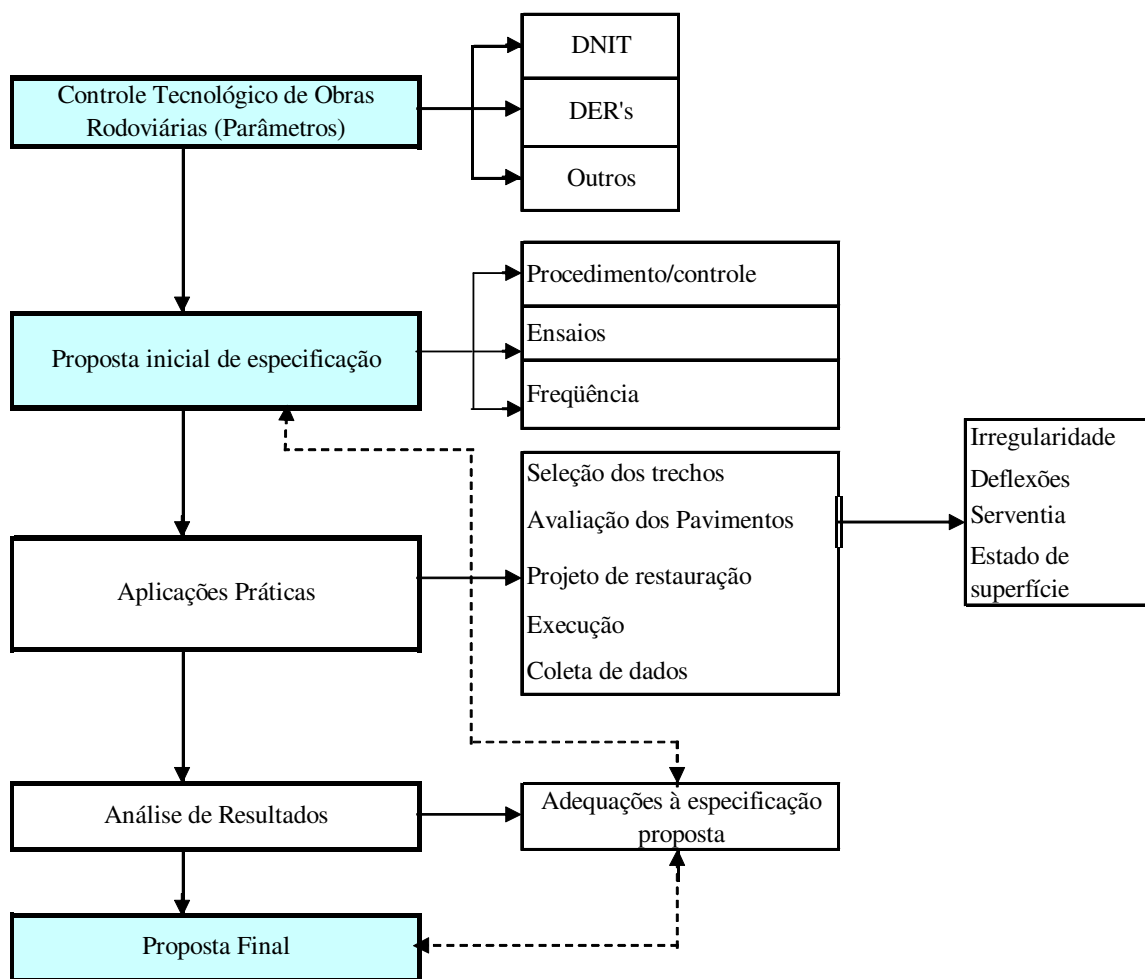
Controle Tecnológico de Obras Rodoviárias (Parâmetros)

DNIT

DER's

Outros

Proposta inicial de especificação

Procedimento/controle

Ensaios

Freqüência

Aplicações Práticas

Seleção dos trechos

Avaliação dos Pavimentos

Projeto de restauração

Execução

Coleta de dados

Irregularidade

Deflexões

Serventia

Estado de superfície

Análise de Resultados

Adequações à especificação proposta

Proposta Final